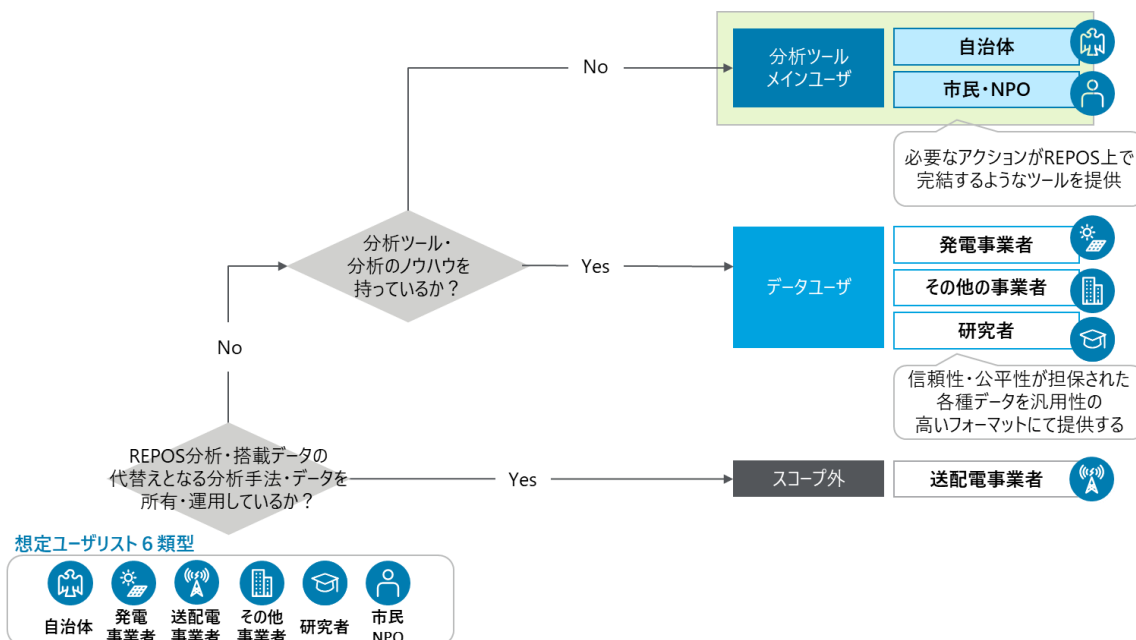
No

分析ツール
メインユーザ

自治体

市民・NPO

必要なアクションがREPOS上で完結するようなツールを提供

分析ツール・分析のノウハウを持っているか？

Yes

データユーザ

発電事業者

その他の事業者

研究者

信頼性・公平性が担保された各種データを汎用性の高いフォーマットにて提供する

No

REPOS分析・搭載データの代替えとなる分析手法・データを所有・運用しているか？

Yes

スコープ外

送配電事業者

想定ユーザリスト６類型

自治体

発電事業者

送配電事業者

その他事業者

研究者

市民NPO